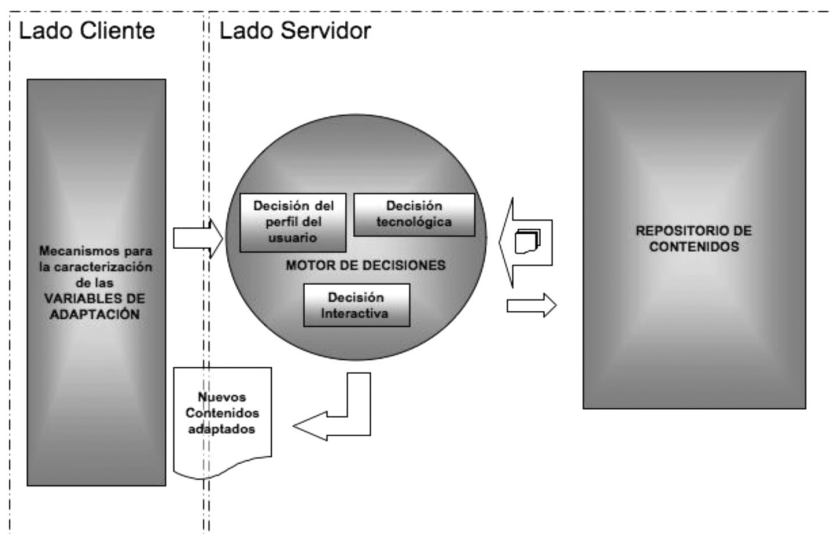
Lado Cliente

Lado Servidor

Mecanismos para la caracterización de las VARIABLES DE ADAPTACIÓN

Decisión del perfil del usuario

Decisión tecnológica

MOTOR DE DECISIONES

Decisión Interactiva

REPOSITORIO DE CONTENIDOS

Nuevos Contenidos adaptados